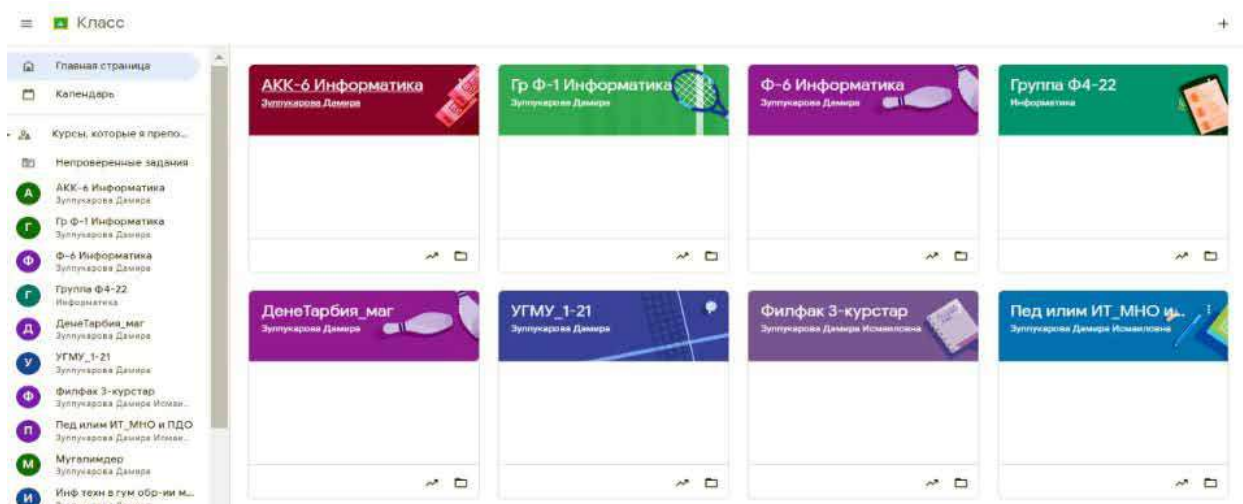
Класс

+

Главная страница

Календарь

Курсы, которые я препо...

Непроверенные задания

А АКК-6 Информатика
Зулпукарова Дамира

Г Гр Ф-1 Информатика
Зулпукарова Дамира

Ф Ф-6 Информатика
Зулпукарова Дамира

Г Группа Ф4-22
Информатика

Д ДенеТарбия_маг
Зулпукарова Дамира

У УГМУ_1-21
Зулпукарова Дамира

Ф Филфак 3-курстар
Зулпукарова Дамира Исмаи...

П Пед илим ИТ_МНО и ПДО
Зулпукарова Дамира Исмаи...

М Мугалимдер
Зулпукарова Дамира

И Инф техн в гум обр-ии м...

АКК-6 Информатика
Зулпукарова Дамира

Гр Ф-1 Информатика
Зулпукарова Дамира

Ф-6 Информатика
Зулпукарова Дамира

Группа Ф4-22
Информатика

ДенеТарбия_маг
Зулпукарова Дамира

УГМУ_1-21
Зулпукарова Дамира

Филфак 3-курстар
Зулпукарова Дамира Исмаиловна

Пед илим ИТ_МНО и...
Зулпукарова Дамира Исмаиловна